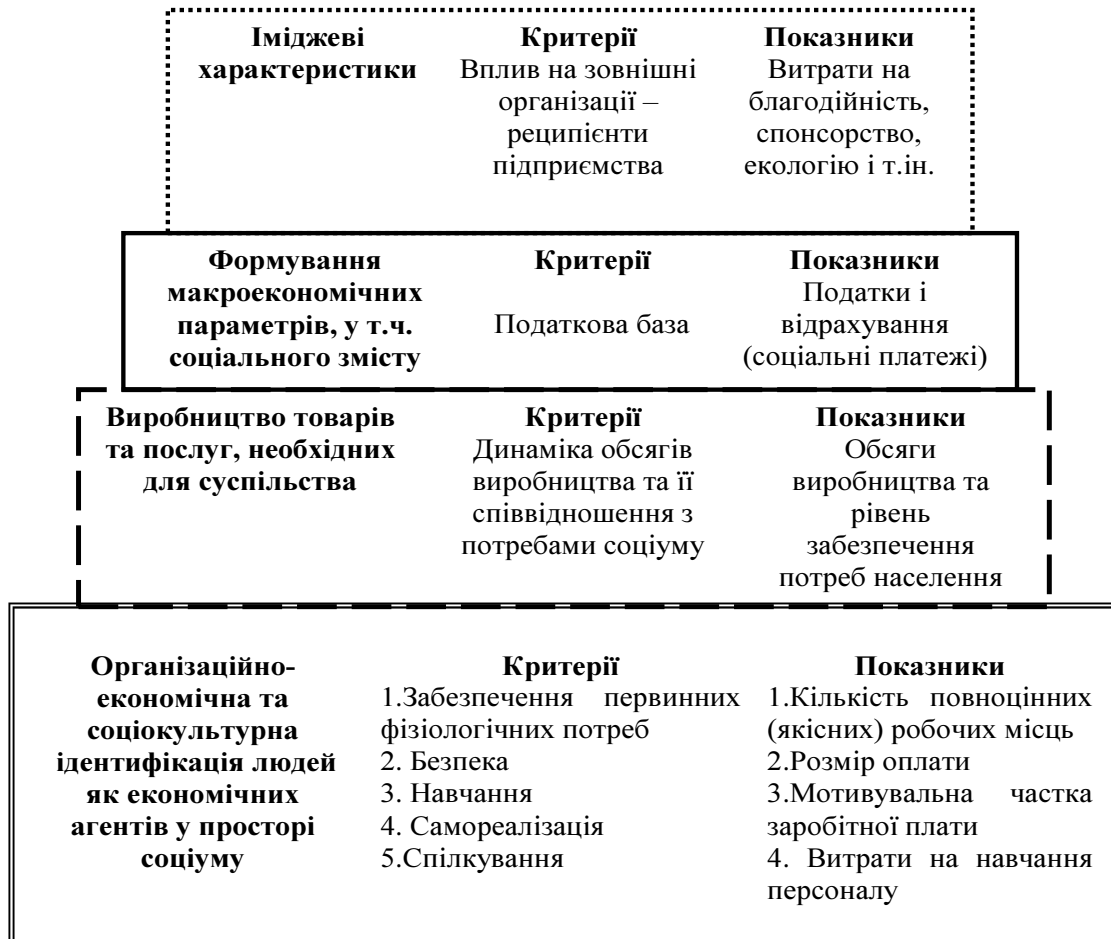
**Іміджеві характеристики**

**Критерії**
Вплив на зовнішні організації – реципієнти підприємства

**Показники**
Витрати на благодійність, спонсорство, екологію і т.ін.

**Формування макроекономічних параметрів, у т.ч. соціального змісту**

**Критерії**
Податкова база

**Показники**
Податки і відрахування (соціальні платежі)

**Виробництво товарів та послуг, необхідних для суспільства**

**Критерії**
Динаміка обсягів виробництва та її співвідношення з потребами соціуму

**Показники**
Обсяги виробництва та рівень забезпечення потреб населення

**Організаційно-економічна та соціокультурна ідентифікація людей як економічних агентів у просторі соціуму**

**Критерії**
1.Забезпечення первинних фізіологічних потреб
2. Безпека
3. Навчання
4. Самореалізація
5.Спілкування

**Показники**
1.Кількість повноцінних (якісних) робочих місць
2.Розмір оплати
3.Мотивувальна частка заробітної плати
4. Витрати на навчання персоналу